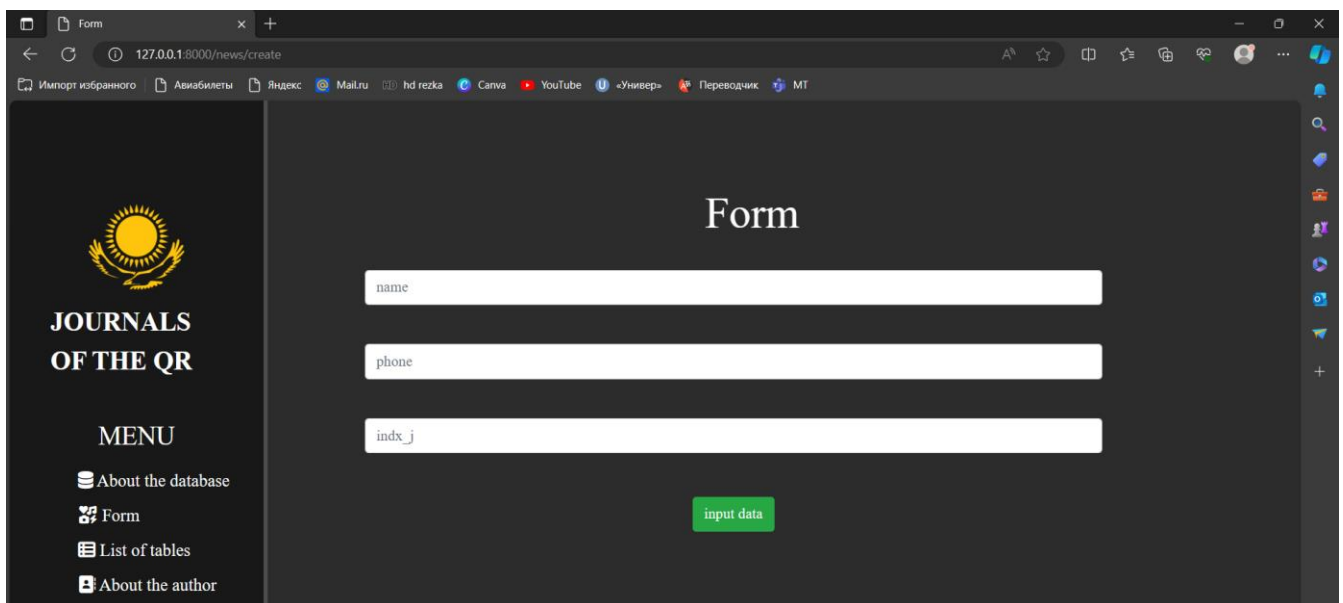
Form
127.0.0.1:8000/news/create
Импорт избранного | Авиабилеты Яндекс Mail.ru hd rezka Canva YouTube «Универ» Переводчик MT

JOURNALS OF THE QR

MENU
About the database
Form
List of tables
About the author

Form
name
phone
indx_j
input data